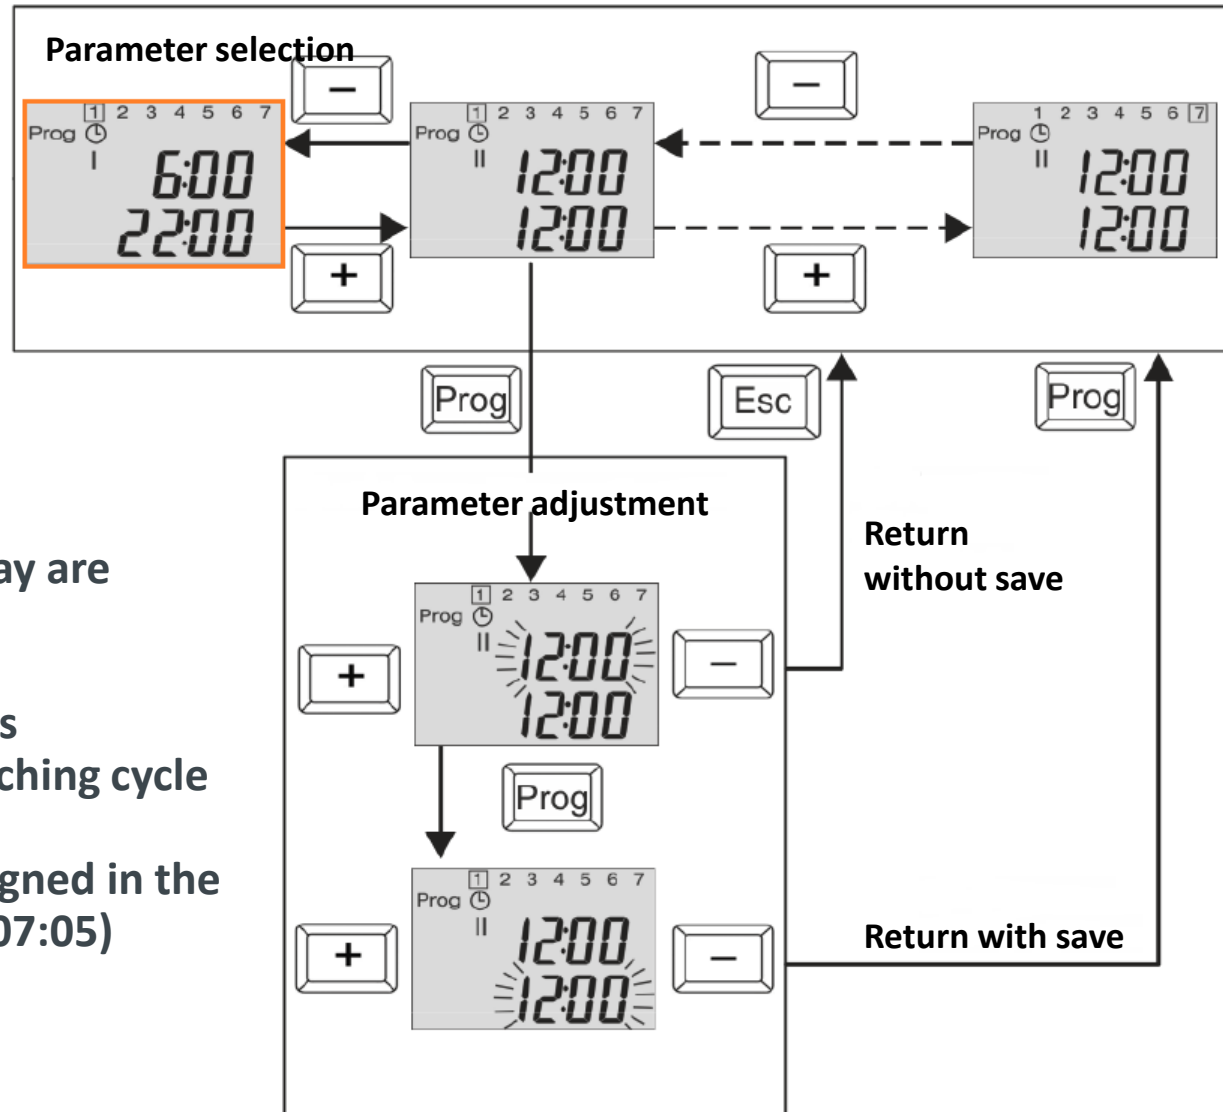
Parameter selection

−

−

1 2 3 4 5 6 7
Prog
I
6:00
22:00

1 2 3 4 5 6 7
Prog
II
12:00
12:00

1 2 3 4 5 6 7
Prog
II
12:00
12:00

+

+

Prog

Esc

Prog

Parameter adjustment

Return without save

ay are

s
ching cycle

gned in the
07:05)

+

1 2 3 4 5 6 7
Prog
II
12:00
12:00

−

Prog

+

1 2 3 4 5 6 7
Prog
II
12:00
12:00

−

Return with save